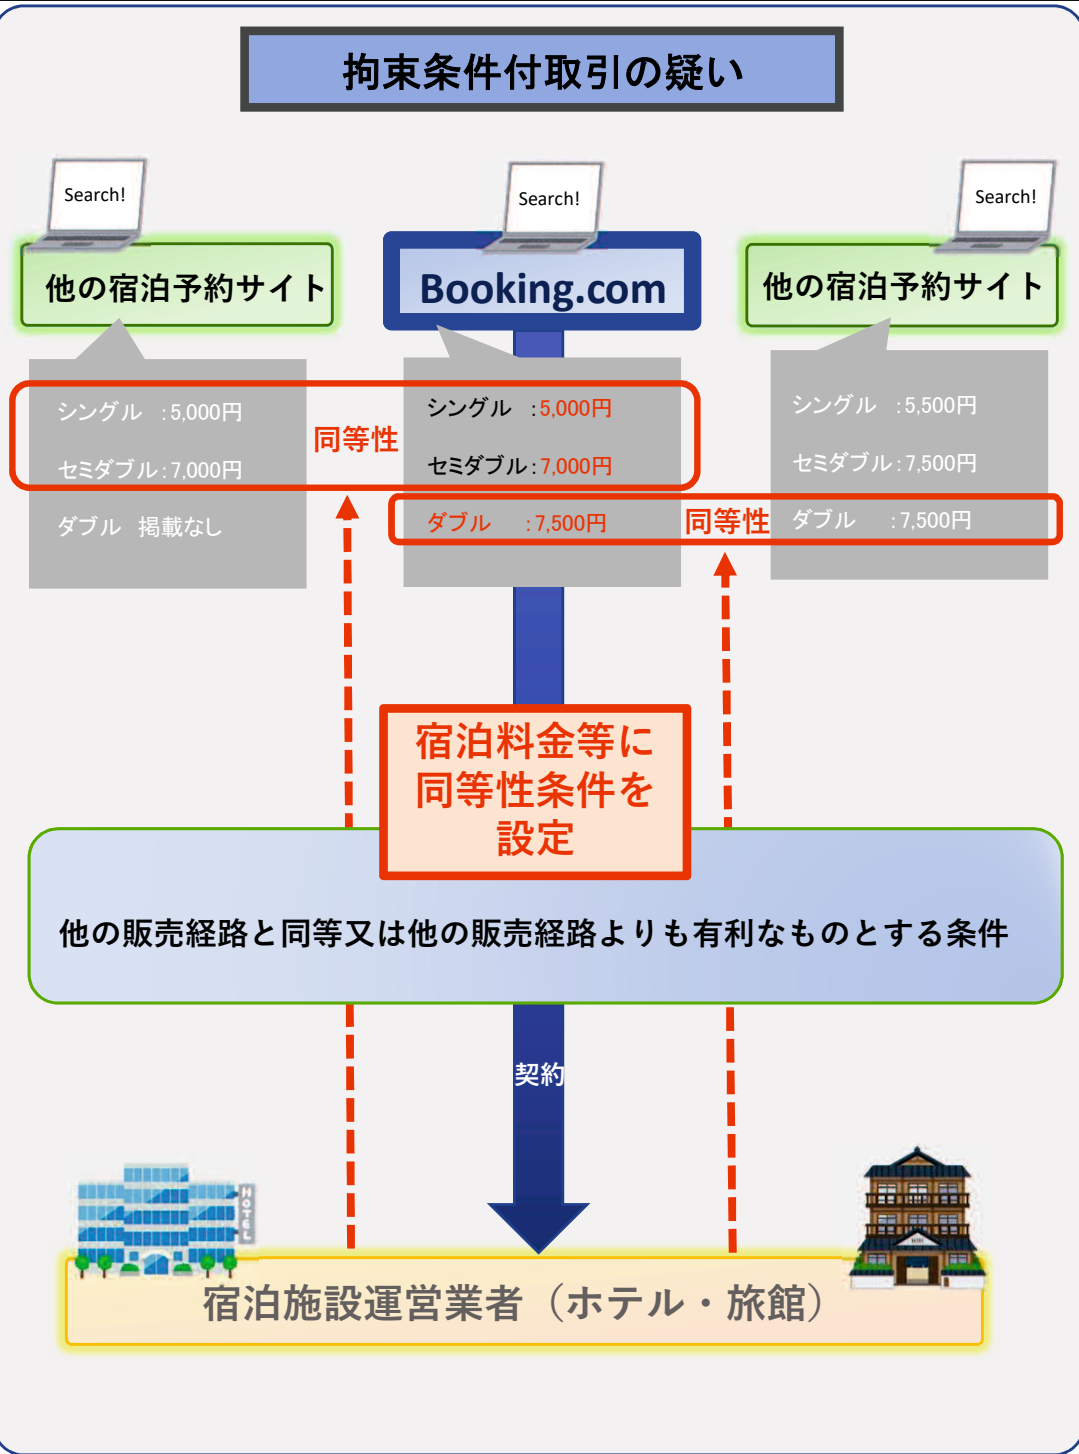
拘束条件付取引の疑い

Search!

他の宿泊予約サイト

Search!

Booking.com

Search!

他の宿泊予約サイト

シングル　:5,000円

セミダブル:7,000円

ダブル　掲載なし

同等性

シングル　:5,000円

セミダブル:7,000円

ダブル　:7,500円

同等性

シングル　:5,500円

セミダブル:7,500円

ダブル　:7,500円

宿泊料金等に同等性条件を設定

他の販売経路と同等又は他の販売経路よりも有利なものとする条件

契約

HOTEL

宿泊施設運営業者（ホテル・旅館）